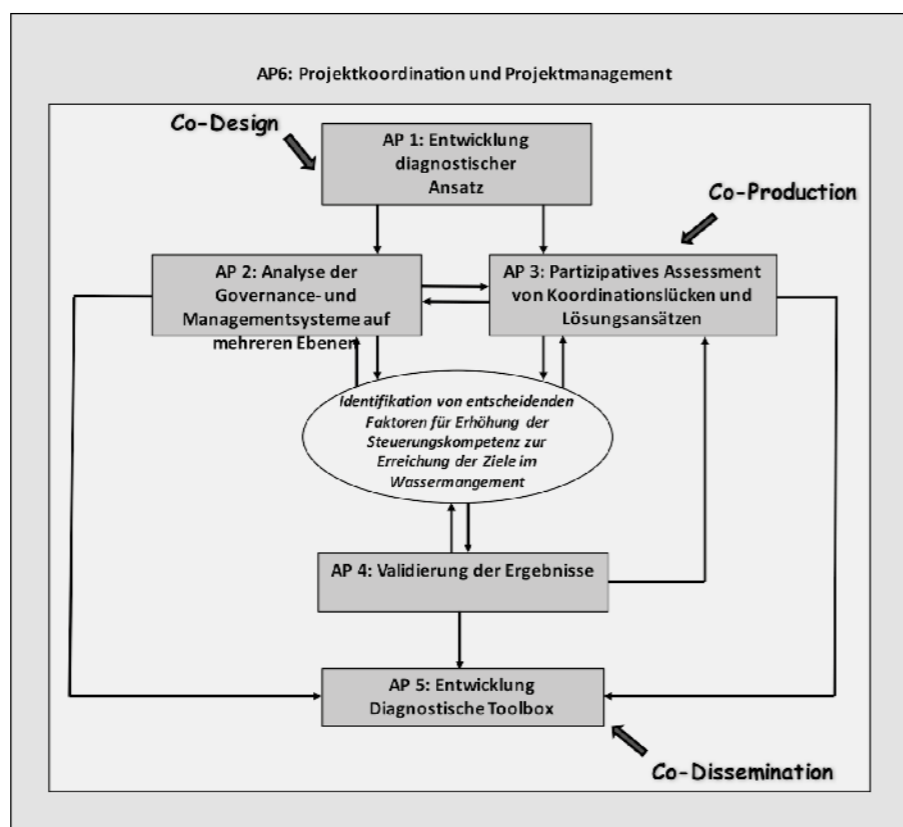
AP6: Projektkoordination und Projektmanagement

Co-Design

AP 1: Entwicklung diagnostischer Ansatz

Co-Production

AP 2: Analyse der Governance- und Managementsysteme auf mehreren Ebenen

AP 3: Partizipatives Assessment von Koordinationslücken und Lösungsansätzen

Identifikation von entscheidenden Faktoren für Erhöhung der Steuerungskompetenz zur Erreichung der Ziele im Wassermangement

AP 4: Validierung der Ergebnisse

AP 5: Entwicklung Diagnostische Toolbox

Co-Dissemination